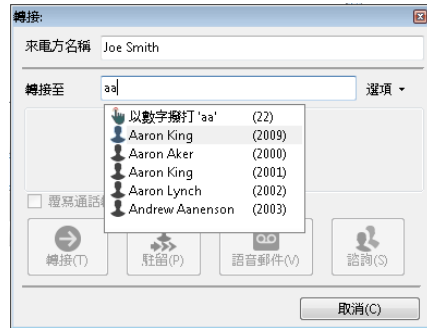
轉接:

來電方名稱 Joe Smith

轉接至 aa

選項

以數字撥打 'aa' (22)
Aaron King (2009)
Aaron Aker (2000)
Aaron King (2001)
Aaron Lynch (2002)
Andrew Aanenson (2003)

覆寫通話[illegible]

轉接(T)
駐留(P)
語音郵件(V)
諮詢(S)

取消(C)